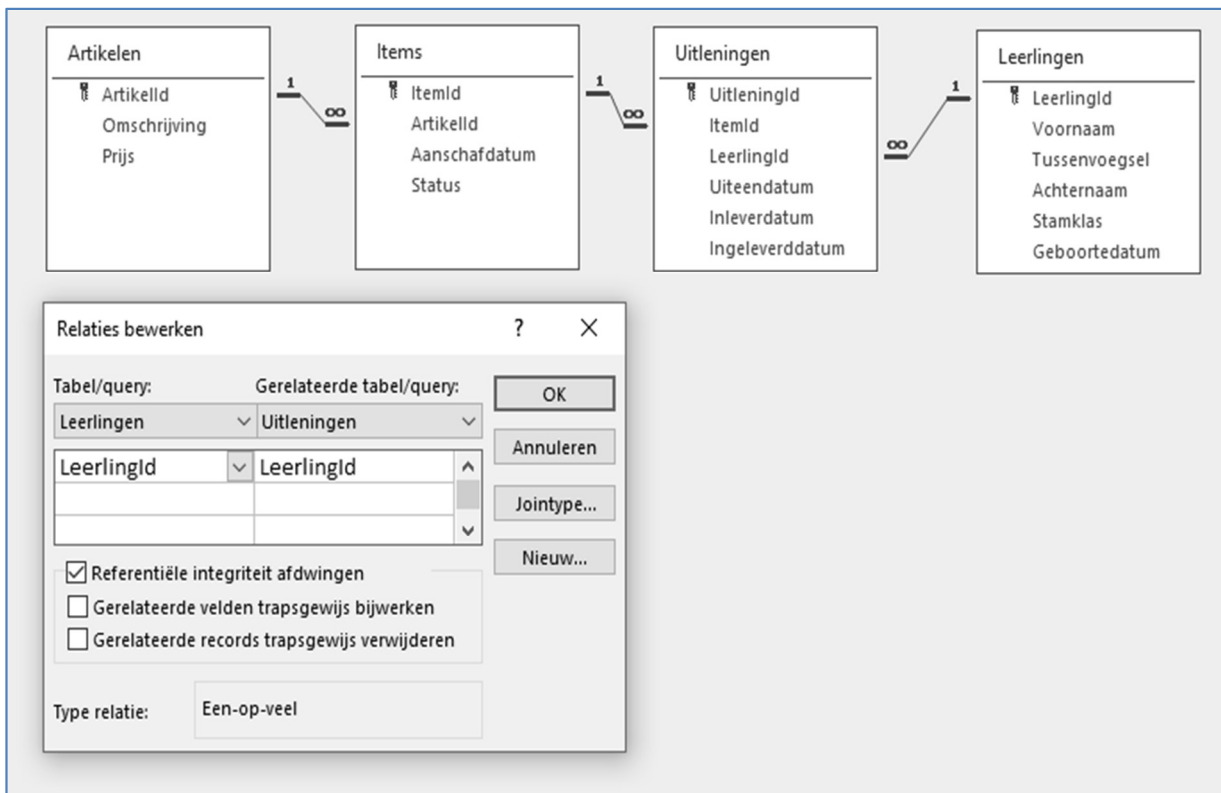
Artikelen
ArtikelId
Omschrijving
Prijs

1
∞

Items
ItemId
ArtikelId
Aanschafdatum
Status

1
∞

Uitleningen
UitleningId
ItemId
LeerlingId
Uiteendatum
Inleverdatum
Ingeleverddatum

∞
1

Leerlingen
LeerlingId
Voornaam
Tussenvoegsel
Achternaam
Stamklas
Geboortedatum

Relaties bewerken
?
X

Tabel/query:
Leerlingen
Gerelateerde tabel/query:
Uitleningen

| LeerlingId | LeerlingId |
|---|---|
| | |
| | |

OK
Annuleren
Jointype...
Nieuw...

☑ Referentiële integriteit afdwingen
☐ Gerelateerde velden trapsgewijs bijwerken
☐ Gerelateerde records trapsgewijs verwijderen

Type relatie:
Een-op-veel